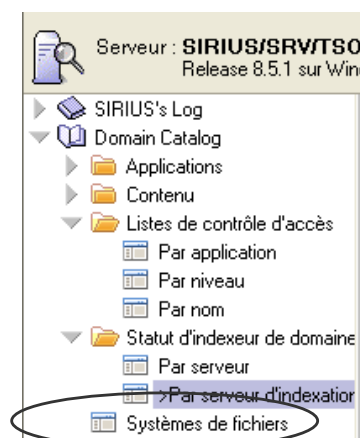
Serveur : SIRIUS/SRV/TSO
Release 8.5.1 sur Wind

SIRIUS's Log
Domain Catalog
Applications
Contenu
Listes de contrôle d'accès
Par application
Par niveau
Par nom
Statut d'indexeur de domaine
Par serveur
>Par serveur d'indexatior
Systèmes de fichiers